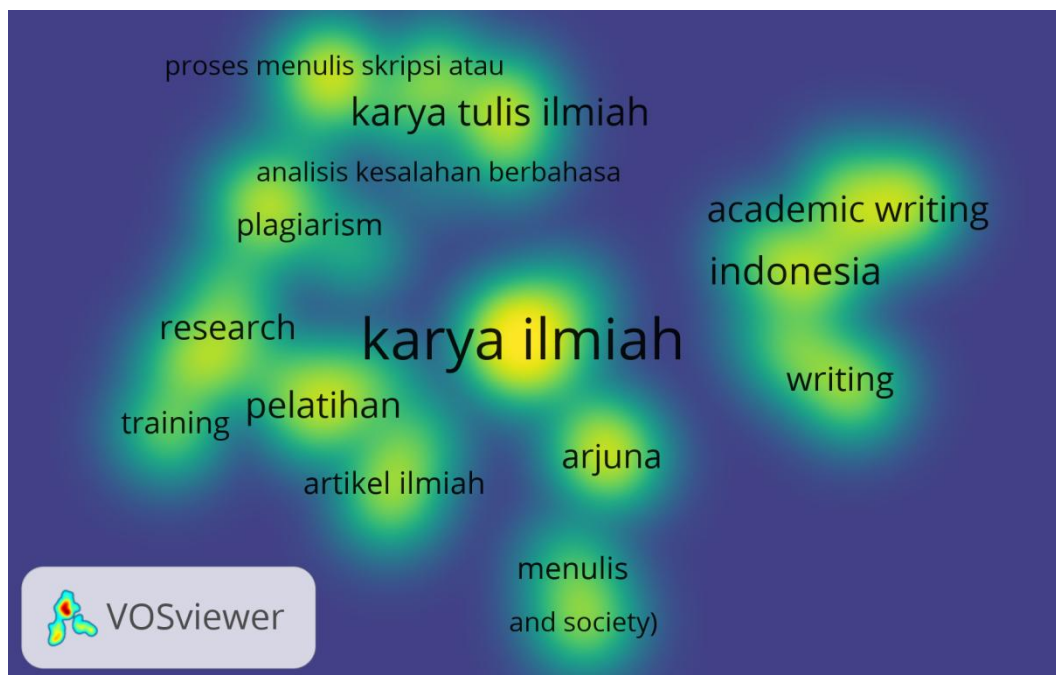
proses menulis skripsi atau

karya tulis ilmiah

analisis kesalahan berbahasa

plagiarism

academic writing

indonesia

research

karya ilmiah

writing

training

pelatihan

arjuna

artikel ilmiah

menulis

and society)

VOSviewer